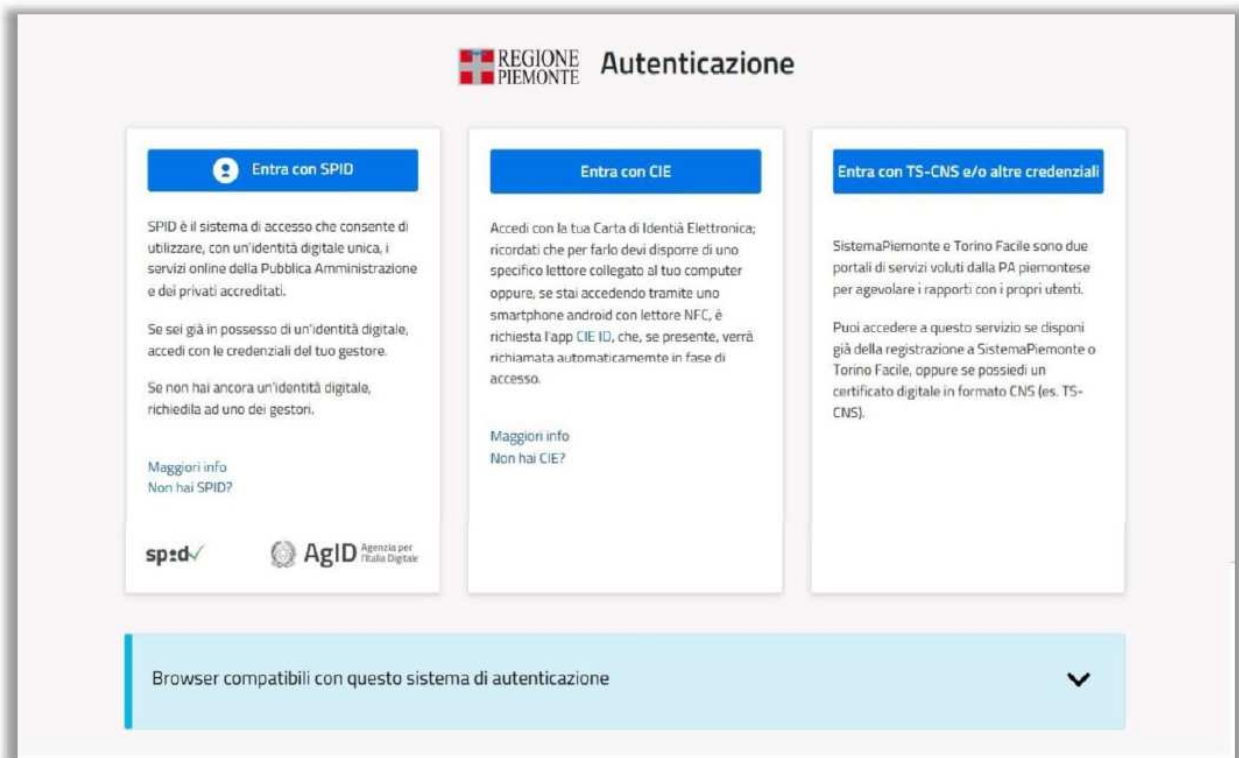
REGIONE PIEMONTE Autenticazione

Entra con SPID

SPID è il sistema di accesso che consente di utilizzare, con un'identità digitale unica, i servizi online della Pubblica Amministrazione e dei privati accreditati.

Se sei già in possesso di un'identità digitale, accedi con le credenziali del tuo gestore.

Se non hai ancora un'identità digitale, richiedila ad uno dei gestori.

Maggiori info
Non hai SPID?

spid AgID Agenzia per l'Italia Digitale

Entra con CIE

Accedi con la tua Carta di Identità Elettronica; ricordati che per farlo devi disporre di uno specifico lettore collegato al tuo computer oppure, se stai accedendo tramite uno smartphone android con lettore NFC, è richiesta l'app CIE ID, che, se presente, verrà richiamata automaticamemte in fase di accesso.

Maggiori info
Non hai CIE?

Entra con TS-CNS e/o altre credenziali

SistemaPiemonte e Torino Facile sono due portali di servizi voluti dalla PA piemontese per agevolare i rapporti con i propri utenti.

Puoi accedere a questo servizio se disponi già della registrazione a SistemaPiemonte o Torino Facile, oppure se possiedi un certificato digitale in formato CNS (es. TS-CNS).

Browser compatibili con questo sistema di autenticazione